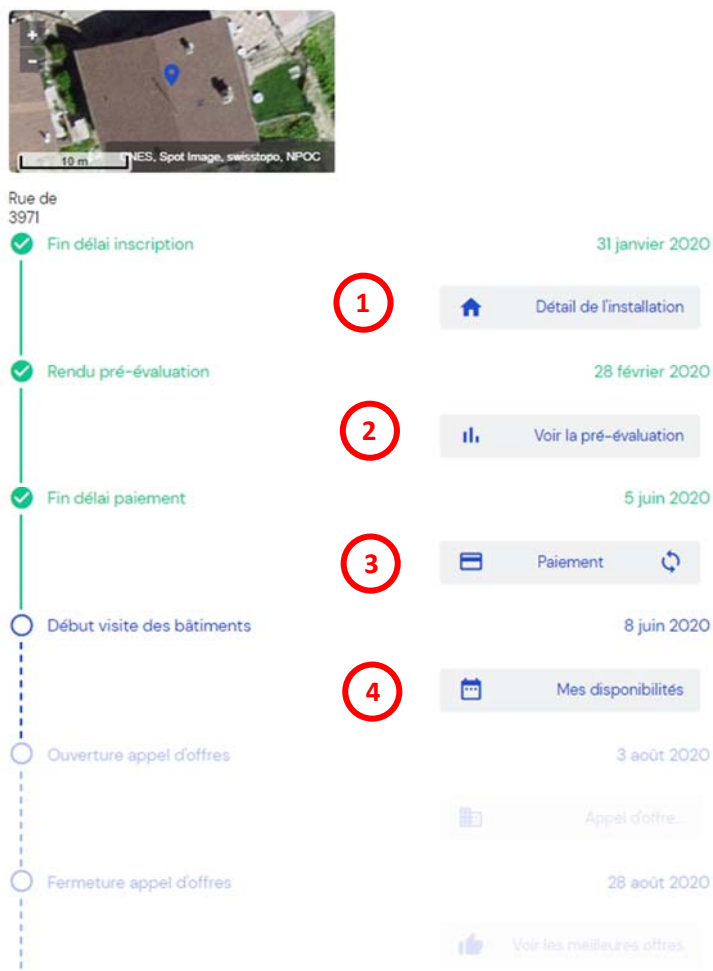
+
−
10 m
NES, Spot Image, swisstopo, NPOC

Rue de
3971

Fin délai inscription
31 janvier 2020

1
Détail de l'installation

Rendu pré-évaluation
28 février 2020

2
Voir la pré-évaluation

Fin délai paiement
5 juin 2020

3
Paiement

Début visite des bâtiments
8 juin 2020

4
Mes disponibilités

Ouverture appel d'offres
3 août 2020

Appel d'offre...

Fermeture appel d'offres
28 août 2020

Voir les meilleures offres